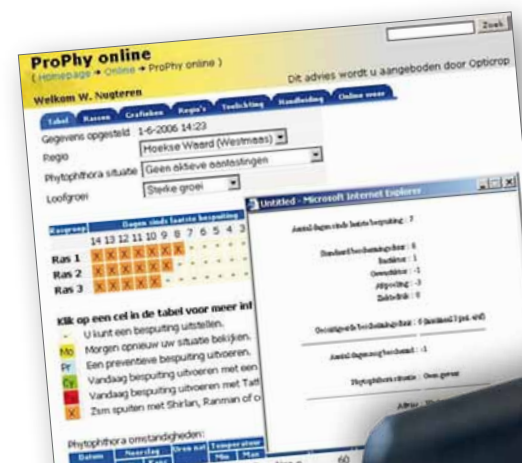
Zoek

ProPhy online
( Homepage → Online → ProPhy online )
Dit advies wordt u aangeboden door Opticrop

Welkom W. Nugteren

Tabel Rassen Grafieken Regio's Toelichting Handleiding Online weer

Gegevens opgesteld 1-6-2006 14:23
Regio Hoekse Waard (Westmaas)
Phytophthora situatie Geen aktieve aantastingen
Loofgroei Sterke groei

| Rasgroep | Dagen sinds laatste bespuiting |
|---|---|
| | 14 13 12 11 10 9 8 7 6 5 4 3 |
| Ras 1 | X X X X X X X - - - - - |
| Ras 2 | X X X X X X - - - - - - |
| Ras 3 | X X X X X X - - - - - - |

Klik op een cel in de tabel voor meer inf

- U kunt een bespuiting uitstellen.
Mo Morgen opnieuw uw situatie bekijken.
Pr Een preventieve bespuiting uitvoeren.
Cy Vandaag bespuiting uitvoeren met een
Tat Vandaag bespuiting uitvoeren met Tatt
X Zsm spuiten met Shirlan, Ranman of c

Phytophthora omstandigheden:
| Datum | Neerslag | Uren nat | Temperatuur Min | Max |

Untitled - Microsoft Internet Explorer

Aantal dagen sinds laatste bespuiting : 7

Standaard beschermingsduur : 6
Bladaanwas : 1
Gewasfactor : -1
Afspoeling : -3
Ziektedruk : 0

Onderliggende beschermingsduur : 0 (ko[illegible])

Aantal dagen ongeschermd : -1

Phytophthora situatie : Geen gevaar

Advies : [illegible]